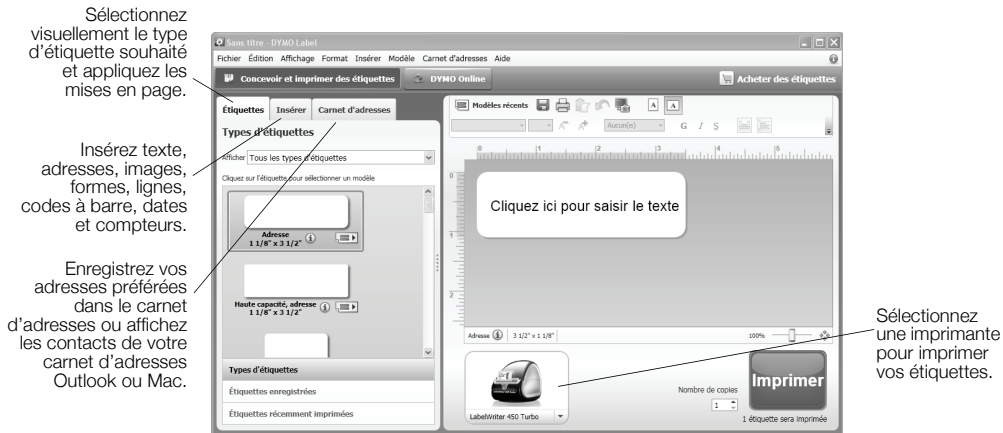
Sélectionnez visuellement le type d'étiquette souhaité et appliquez les mises en page.

Insérez texte, adresses, images, formes, lignes, codes à barre, dates et compteurs.

Enregistrez vos adresses préférées dans le carnet d'adresses ou affichez les contacts de votre carnet d'adresses Outlook ou Mac.

Sans titre - DYMO Label

Fichier Édition Affichage Format Insérer Modèle Carnet d'adresses Aide

Concevoir et imprimer des étiquettes

DYMO Online

Acheter des étiquettes

Étiquettes Insérer Carnet d'adresses

Types d'étiquettes

Afficher Tous les types d'étiquettes

Cliquez sur l'étiquette pour sélectionner un modèle

Adresse
1 1/8" x 3 1/2"

Haute capacité, adresse
1 1/8" x 3 1/2"

Types d'étiquettes

Étiquettes enregistrées

Étiquettes récemment imprimées

Modèles récents

Aucun(e)

G I S

Cliquez ici pour saisir le texte

Adresse 3 1/2" x 1 1/8"

100%

LabelWriter 450 Turbo

Nombre de copies

1

1 étiquette sera imprimée

Imprimer

Sélectionnez une imprimante pour imprimer vos étiquettes.